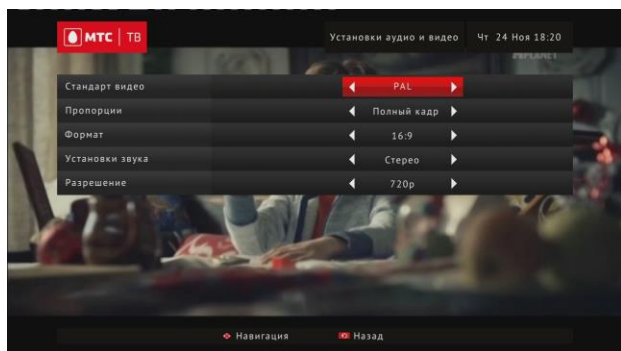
МТС | ТВ

Установки аудио и видео

Чт 24 Ноя 18:20

| | |
|---|---|
| Стандарт видео | PAL |
| Пропорции | Полный кадр |
| Формат | 16:9 |
| Установки звука | Стерео |
| Разрешение | 720p |

Навигация

Назад